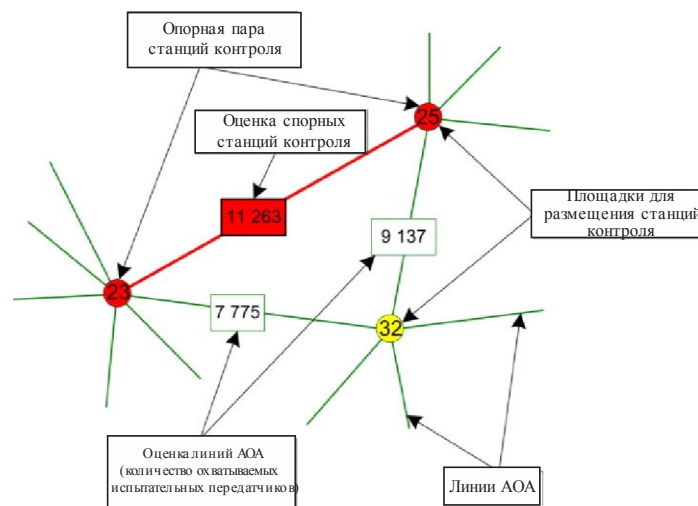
Опорная пара станций контроля

Оценка спорных станций контроля

25

11 263

Площадки для размещения станций контроля

9 137

23

7 775

32

Оценка линий АОА (количество охватываемых испытательных передатчиков)

Линии АОА